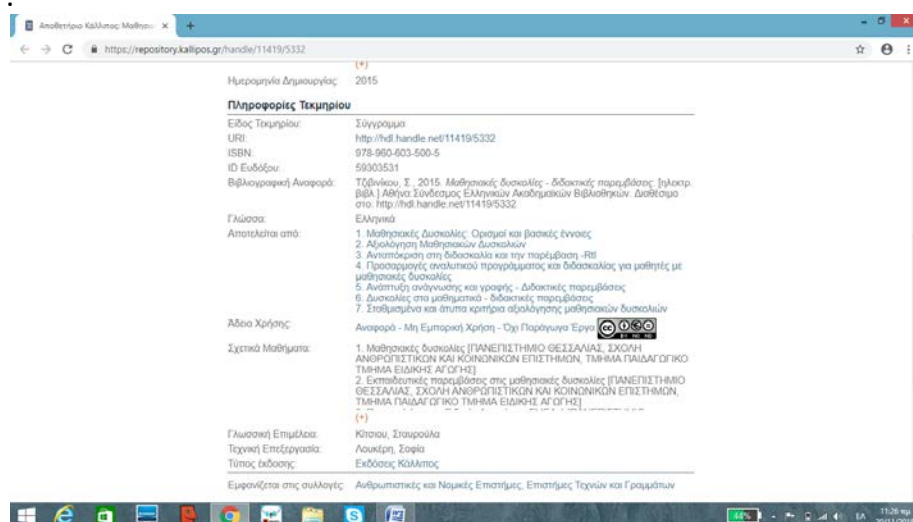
Αποθετήριο Κάλλιπος: Μαθησι... ×

https://repository.kallipos.gr/handle/11419/5332

(+)

Ημερομηνία Δημιουργίας: 2015

Πληροφορίες Τεκμηρίου

| | |
|---|---|
| Είδος Τεκμηρίου: | Σύγγραμμα |
| URI: | http://hdl.handle.net/11419/5332 |
| ISBN: | 978-960-603-500-5 |
| ID Ευδόξου: | 59303531 |
| Βιβλιογραφική Αναφορά: | Τζιβινίκου, Σ., 2015. Μαθησιακές δυσκολίες - διδακτικές παρεμβάσεις. [ηλεκτρ. βιβλ.] Αθήνα:Σύνδεσμος Ελληνικών Ακαδημαϊκών Βιβλιοθηκών. Διαθέσιμο στο: http://hdl.handle.net/11419/5332 |
| Γλώσσα: | Ελληνικά |
| Αποτελείται από: | 1. Μαθησιακές Δυσκολίες: Ορισμοί και βασικές έννοιες 2. Αξιολόγηση Μαθησιακών Δυσκολιών 3. Ανταπόκριση στη διδασκαλία και την παρέμβαση -RtI 4. Προσαρμογές αναλυτικού προγράμματος και διδασκαλίας για μαθητές με μαθησιακές δυσκολίες 5. Ανάπτυξη ανάγνωσης και γραφής - Διδακτικές παρεμβάσεις 6. Δυσκολίες στα μαθηματικά - διδακτικές παρεμβάσεις 7. Σταθμισμένα και άτυπα κριτήρια αξιολόγησης μαθησιακών δυσκολιών |
| Άδεια Χρήσης: | Αναφορά - Μη Εμπορική Χρήση - Όχι Παράγωγα Έργα |
| Σχετικά Μαθήματα: | 1. Μαθησιακές δυσκολίες [ΠΑΝΕΠΙΣΤΗΜΙΟ ΘΕΣΣΑΛΙΑΣ, ΣΧΟΛΗ ΑΝΘΡΩΠΙΣΤΙΚΩΝ ΚΑΙ ΚΟΙΝΩΝΙΚΩΝ ΕΠΙΣΤΗΜΩΝ, ΤΜΗΜΑ ΠΑΙΔΑΓΩΓΙΚΟ ΤΜΗΜΑ ΕΙΔΙΚΗΣ ΑΓΩΓΗΣ] 2. Εκπαιδευτικές παρεμβάσεις στις μαθησιακές δυσκολίες [ΠΑΝΕΠΙΣΤΗΜΙΟ ΘΕΣΣΑΛΙΑΣ, ΣΧΟΛΗ ΑΝΘΡΩΠΙΣΤΙΚΩΝ ΚΑΙ ΚΟΙΝΩΝΙΚΩΝ ΕΠΙΣΤΗΜΩΝ, ΤΜΗΜΑ ΠΑΙΔΑΓΩΓΙΚΟ ΤΜΗΜΑ ΕΙΔΙΚΗΣ ΑΓΩΓΗΣ] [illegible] (+) |
| Γλωσσική Επιμέλεια: | Κίτσιου, Σταυρούλα |
| Τεχνική Επεξεργασία: | Λουκέρη, Σοφία |
| Τύπος έκδοσης: | Εκδόσεις Κάλλιπος |

Εμφανίζεται στις συλλογές: Ανθρωπιστικές και Νομικές Επιστήμες, Επιστήμες Τεχνών και Γραμμάτων

44% EL 11:26 πμ